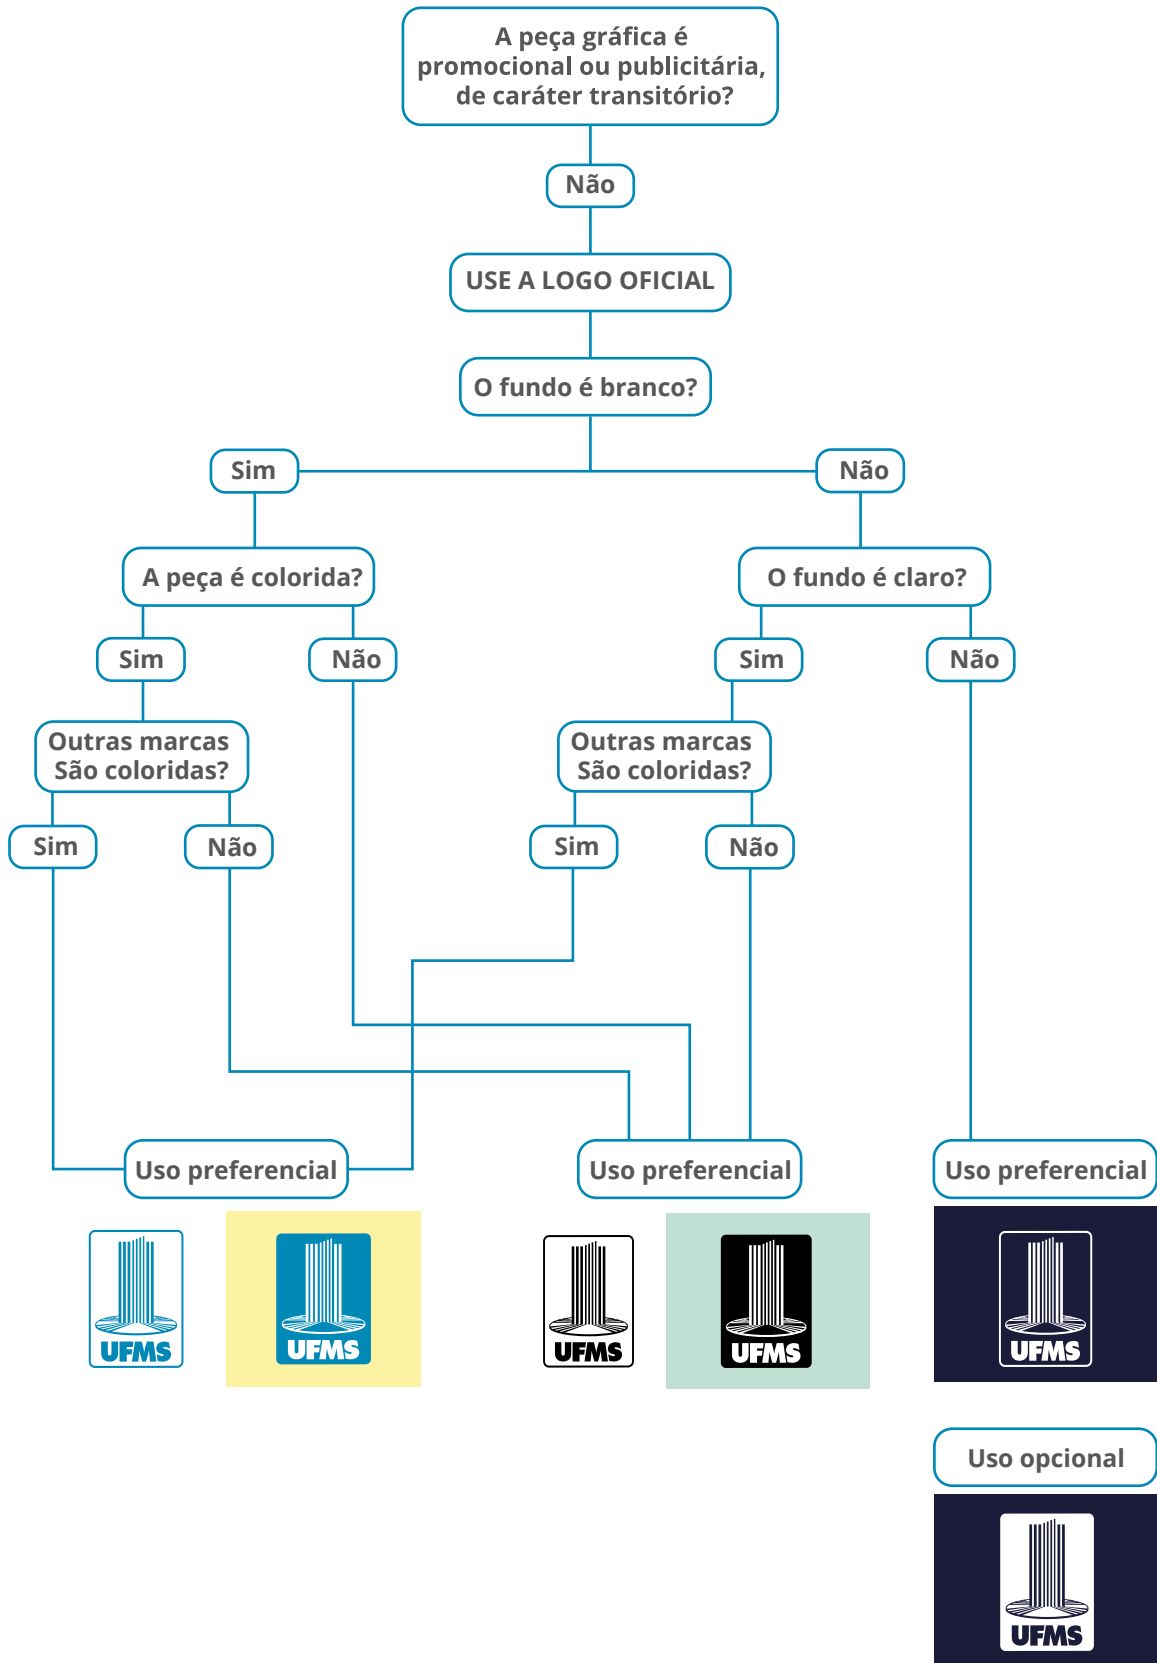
A peça gráfica é promocional ou publicitária, de caráter transitório?

Não

USE A LOGO OFICIAL

O fundo é branco?

Sim

Não

A peça é colorida?

O fundo é claro?

Sim

Não

Sim

Não

Outras marcas São coloridas?

Outras marcas São coloridas?

Sim

Não

Sim

Não

Uso preferencial

Uso preferencial

Uso preferencial

UFMS

UFMS

UFMS

UFMS

UFMS

Uso opcional

UFMS